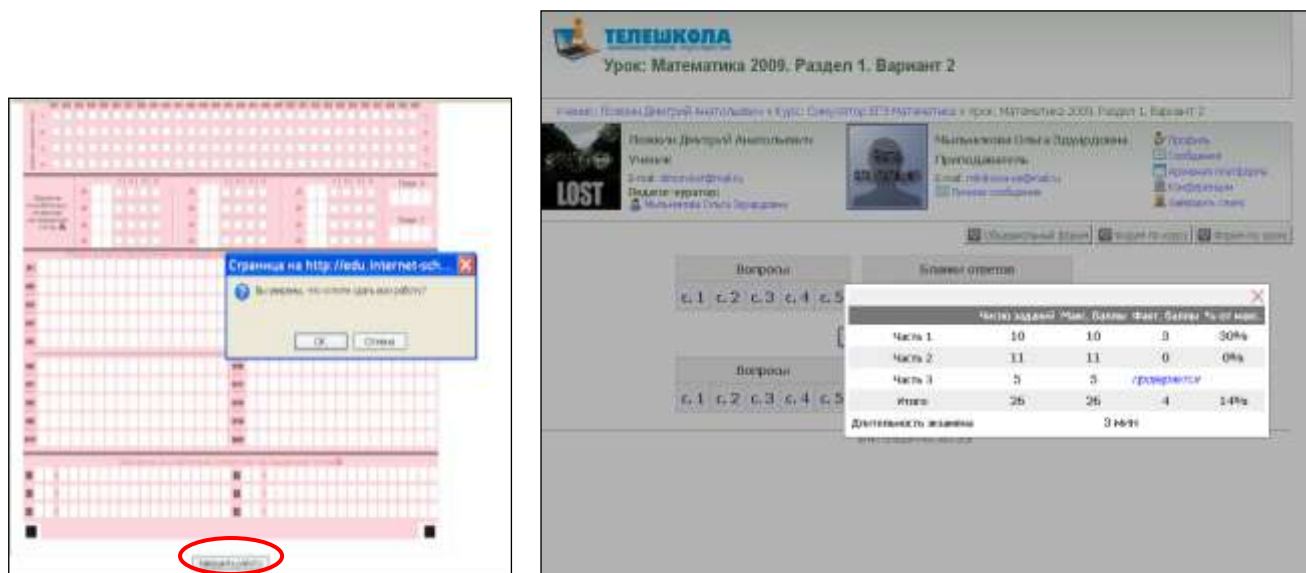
Страница на http://edu.Internet-sch...

Вы уверены, что хотите сдать всю работу?

OK Отмена

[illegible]

ТЕЛЕШКОЛА

Урок: Математика 2009. Раздел 1. Вариант 2

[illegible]

LOST

Ученик

Преподаватель

Вопросы

Бланки ответов

с.1 с.2 с.3 с.4 с.5

Вопросы

с.1 с.2 с.3 с.4 с.5

| | Число заданий | Макс. баллы | Факт. баллы | % от макс. |
|---|---|---|---|---|
| Часть 1 | 10 | 10 | 3 | 30% |
| Часть 2 | 11 | 11 | 0 | 0% |
| Часть 3 | 5 | 5 | проверяется | |
| Итого | 26 | 26 | 4 | 14% |

Длительность экзамена 3 мин